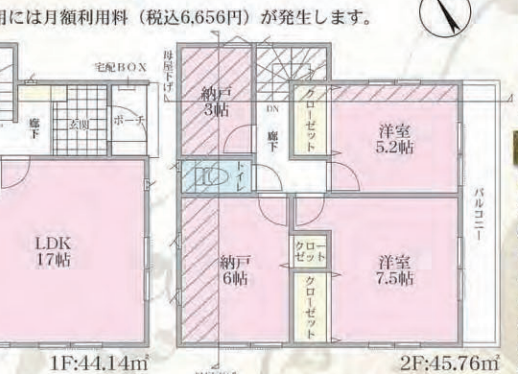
用には月額利用料（税込6,656円）が発生します。

宅配BOX

廊下

玄関

ポーチ

LDK
17帖

1F:44.14㎡

母屋下げ

納戸
3帖

DN

廊下

クローゼット

洋室
5.2帖

トイレ

納戸
6帖

クローゼット

クローゼット

洋室
7.5帖

バルコニー

2F:45.76㎡